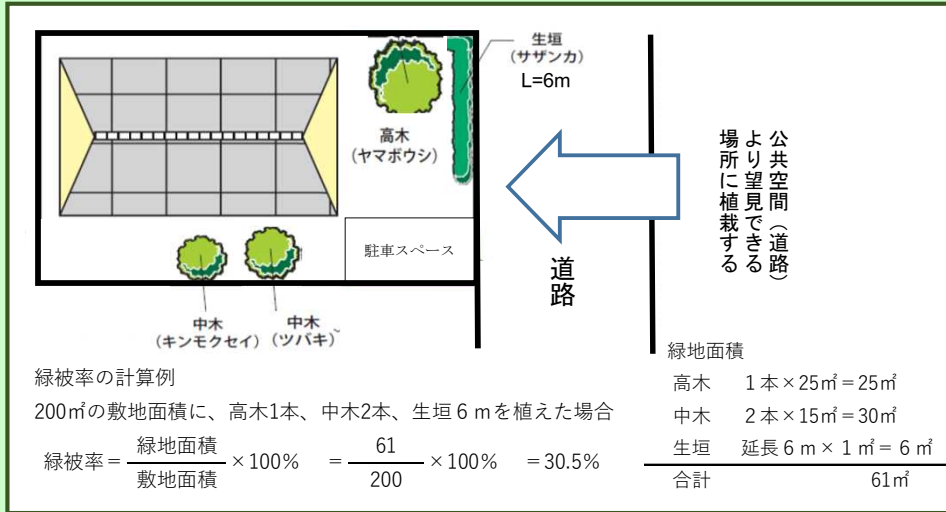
生垣
（サザンカ）
L=6m

高木
（ヤマボウシ）

公共空間（道路）より望見できる場所に植栽する

駐車スペース

道路

中木
（キンモクセイ）

中木
（ツバキ）

緑被率の計算例

200㎡の敷地面積に、高木1本、中木2本、生垣６ｍを植えた場合

$緑被率 = \frac{緑地面積}{敷地面積} \times 100\% = \frac{61}{200} \times 100\% = 30.5\%$

緑地面積

| | |
|---|---|
| 高木 | １本×25㎡＝25㎡ |
| 中木 | ２本×15㎡＝30㎡ |
| 生垣 | 延長６ｍ×１㎡＝６㎡ |
| 合計 | 61㎡ |